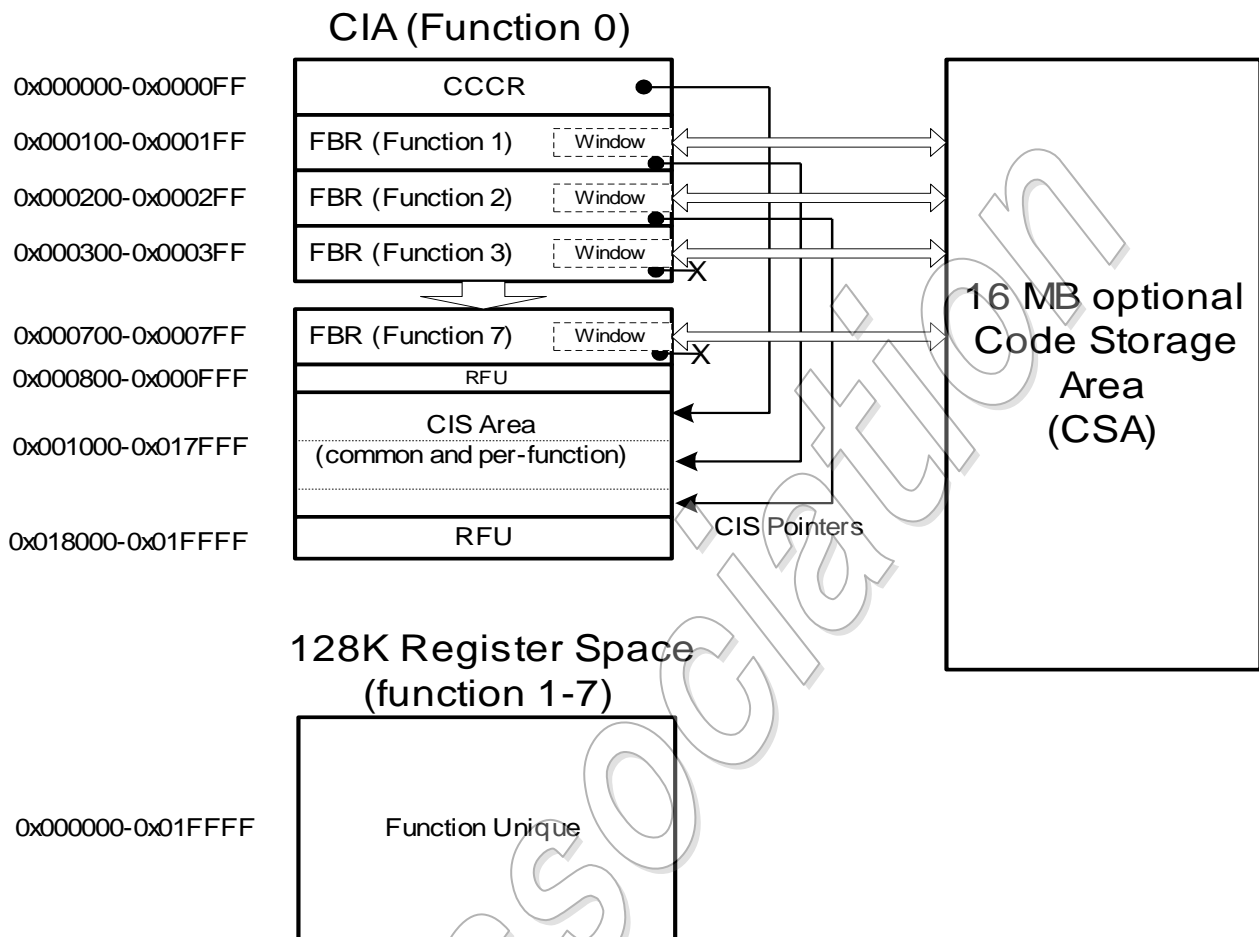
CIA (Function 0)

0x000000-0x0000FF
CCCR

0x000100-0x0001FF
FBR (Function 1)
Window

0x000200-0x0002FF
FBR (Function 2)
Window

0x000300-0x0003FF
FBR (Function 3)
Window
X

0x000700-0x0007FF
FBR (Function 7)
Window
X

0x000800-0x000FFF
RFU

0x001000-0x017FFF
CIS Area
(common and per-function)

0x018000-0x01FFFF
RFU

CIS Pointers

16 MB optional Code Storage Area (CSA)

128K Register Space (function 1-7)

0x000000-0x01FFFF
Function Unique

Association